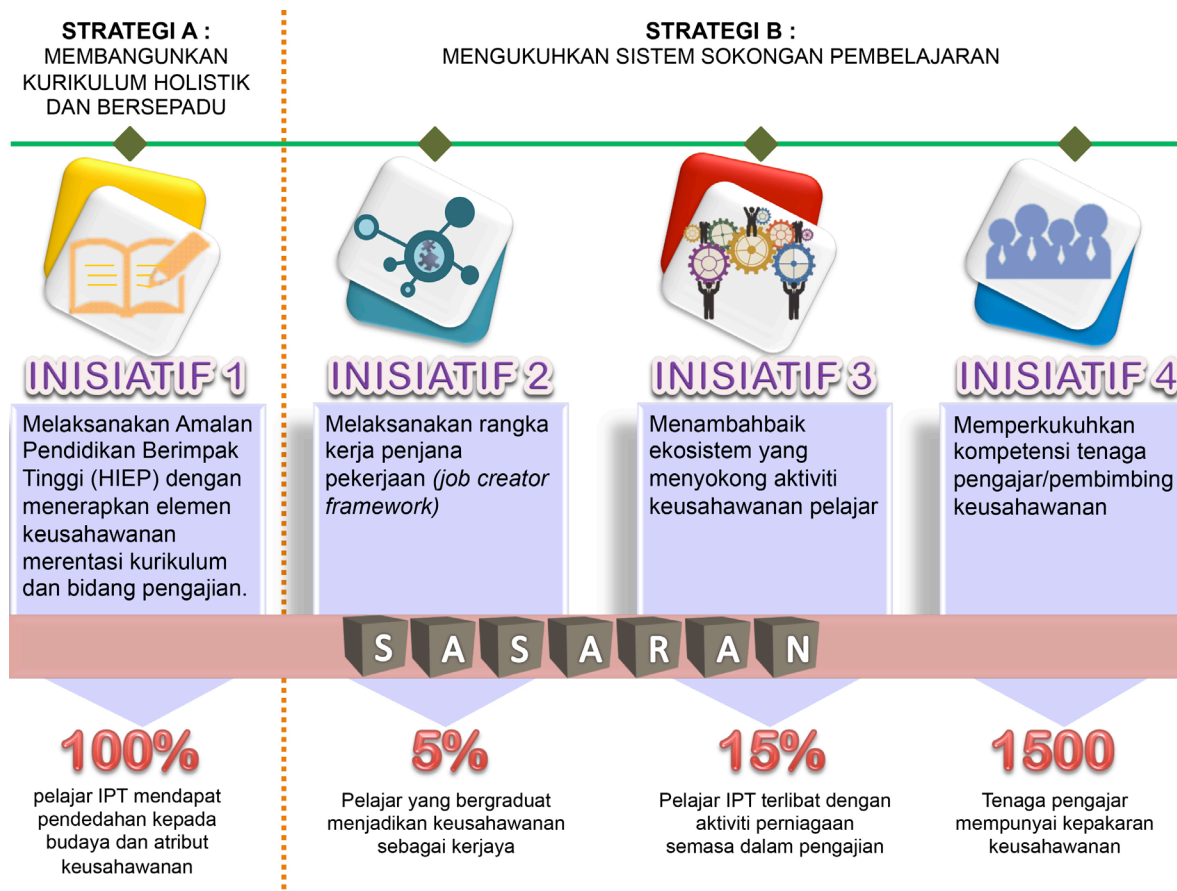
STRATEGI A :
MEMBANGUNKAN KURIKULUM HOLISTIK DAN BERSEPADU

STRATEGI B :
MENGUKUHKAN SISTEM SOKONGAN PEMBELAJARAN

INISIATIF 1

Melaksanakan Amalan Pendidikan Berimpak Tinggi (HIEP) dengan menerapkan elemen keusahawanan merentasi kurikulum dan bidang pengajian.

INISIATIF 2

Melaksanakan rangka kerja penjana pekerjaan *(job creator framework)*

INISIATIF 3

Menambahbaik ekosistem yang menyokong aktiviti keusahawanan pelajar

INISIATIF 4

Memperkukuhkan kompetensi tenaga pengajar/pembimbing keusahawanan

S A S A R A N

100%

pelajar IPT mendapat pendedahan kepada budaya dan atribut keusahawanan

5%

Pelajar yang bergraduat menjadikan keusahawanan sebagai kerjaya

15%

Pelajar IPT terlibat dengan aktiviti perniagaan semasa dalam pengajian

1500

Tenaga pengajar mempunyai kepakaran keusahawanan